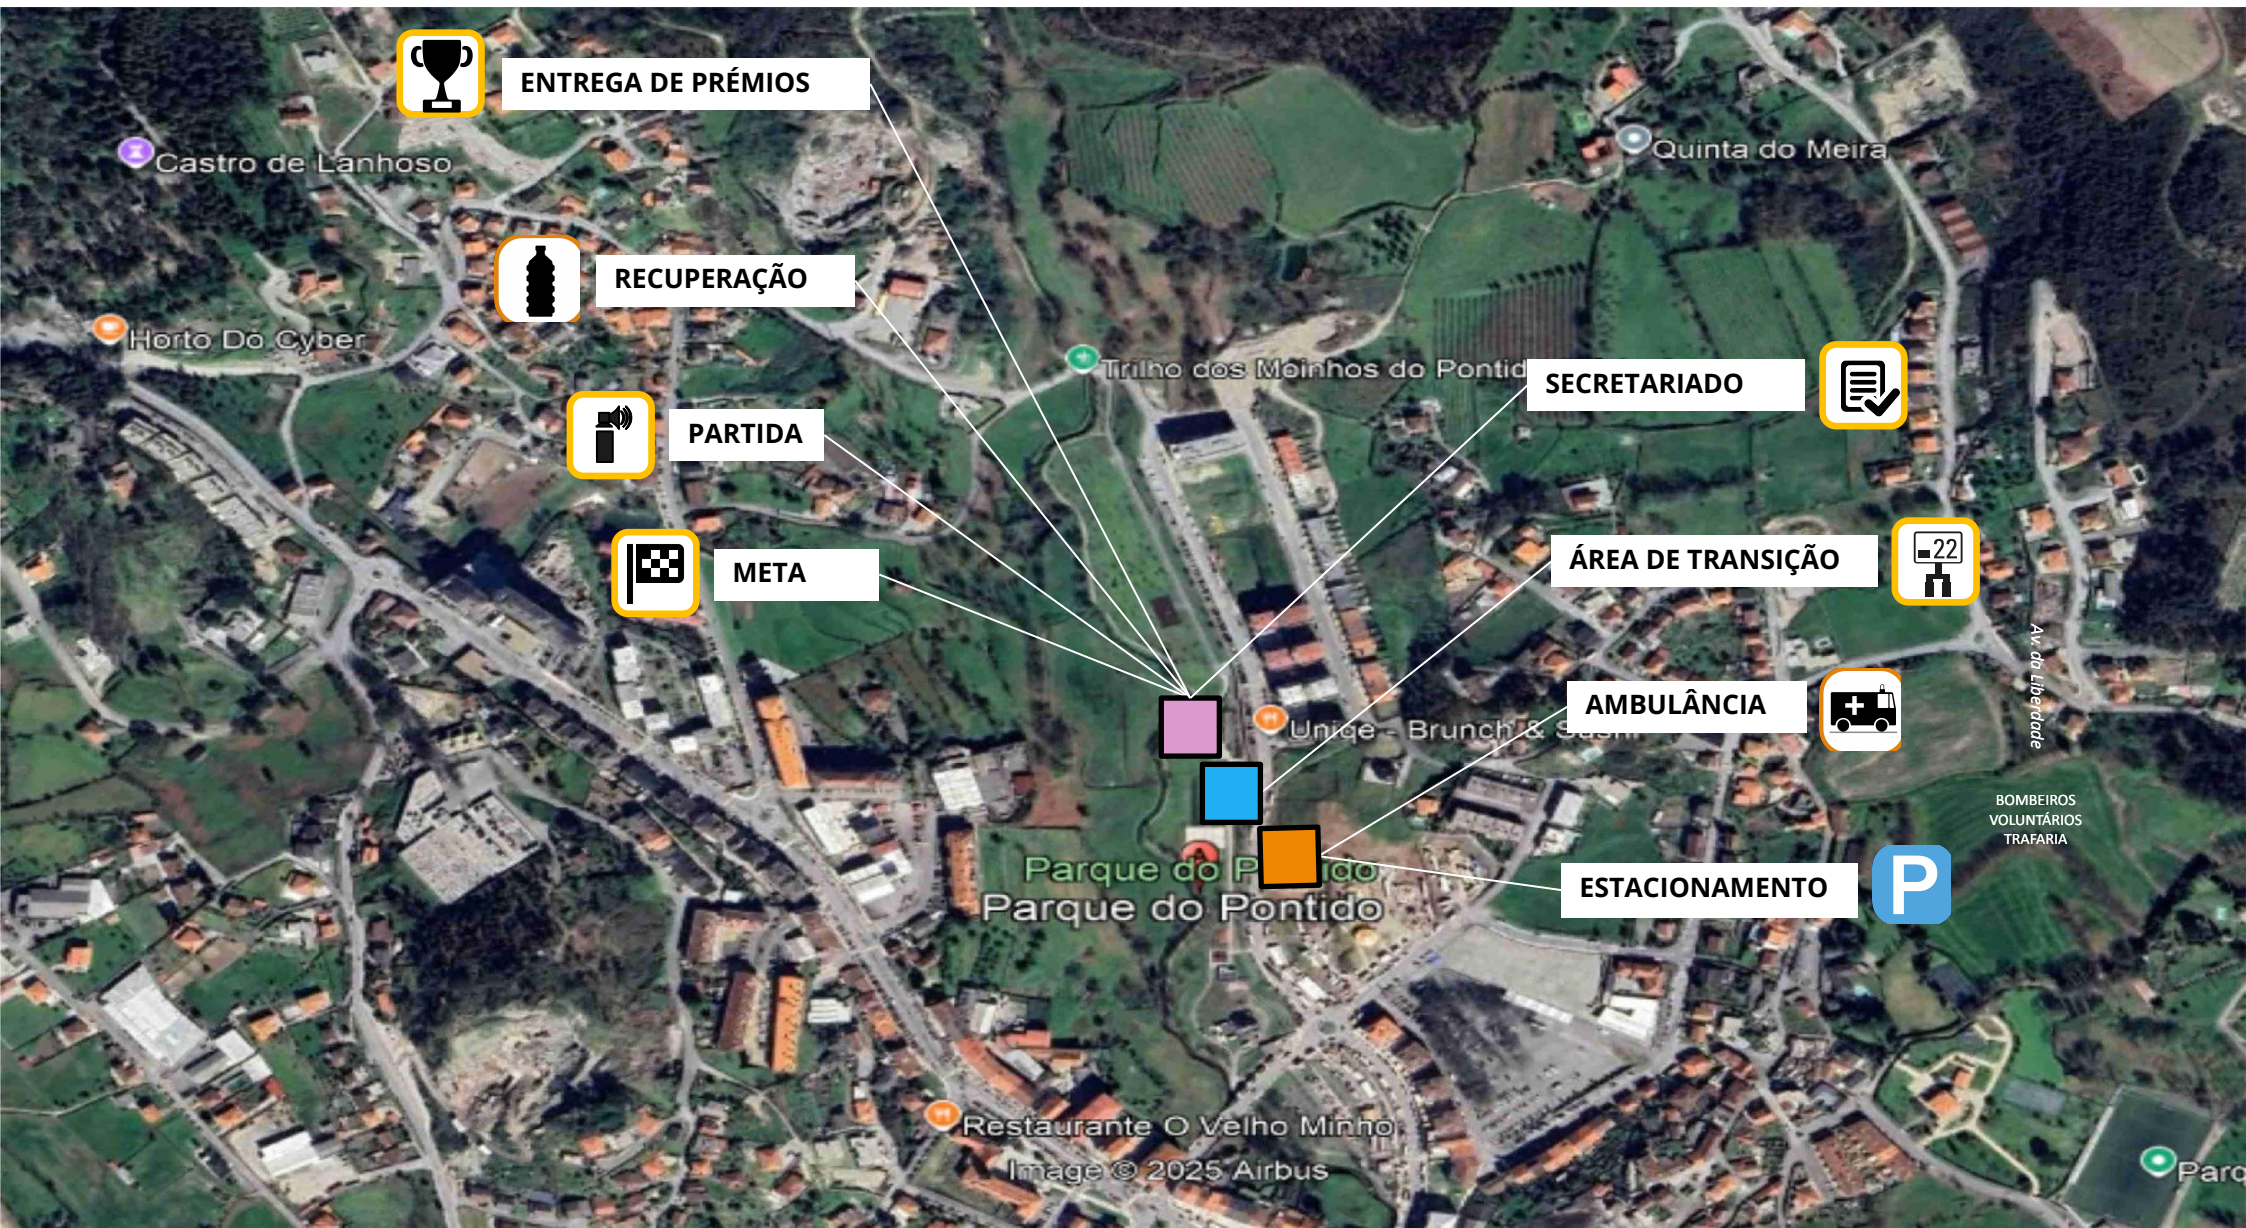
ENTREGA DE PRÉMIOS

Castro de Lanhoso

Quinta do Meira

RECUPERAÇÃO

Horto Do Cyber

Trilho dos Moinhos do Pontid

SECRETARIADO

PARTIDA

META

ÁREA DE TRANSIÇÃO

22

AMBULÂNCIA

Av. da Liberdade

Unique - Brunch & Sushi

BOMBEIROS VOLUNTÁRIOS TRAFARIA

Parque do P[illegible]do

Parque do Pontido

ESTACIONAMENTO

P

Restaurante O Velho Minho

Image © 2025 Airbus

Parq